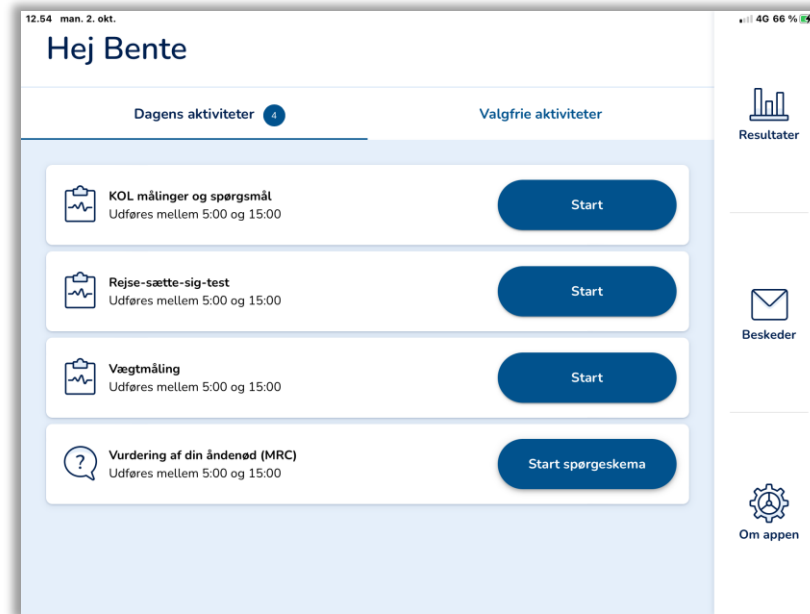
12.54 man. 2. okt.

4G 66 %

Hej Bente

Dagens aktiviteter 4

Valgfrie aktiviteter

KOL målinger og spørgsmål
Udføres mellem 5:00 og 15:00

Start

Rejse-sætte-sig-test
Udføres mellem 5:00 og 15:00

Start

Vægtmåling
Udføres mellem 5:00 og 15:00

Start

?

Vurdering af din åndenød (MRC)
Udføres mellem 5:00 og 15:00

Start spørgeskema

Resultater

Beskeder

Om appen